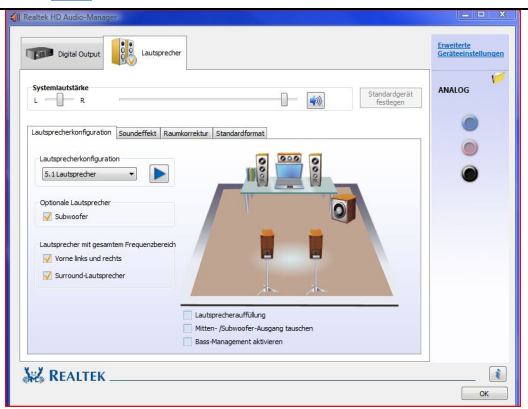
Realtek HD Audio-Manager

Digital Output

Lautsprecher

Erweiterte Geräteeinstellungen

Systemlautstärke

L

R

Standardgerät festlegen

ANALOG

Lautsprecherkonfiguration

Soundeffekt

Raumkorrektur

Standardformat

Lautsprecherkonfiguration

5.1 Lautsprecher

Optionale Lautsprecher

Subwoofer

Lautsprecher mit gesamtem Frequenzbereich

Vorne links und rechts

Surround-Lautsprecher

Lautsprecherauffüllung

Mitten- /Subwoofer-Ausgang tauschen

Bass-Management aktivieren

REALTEK

OK